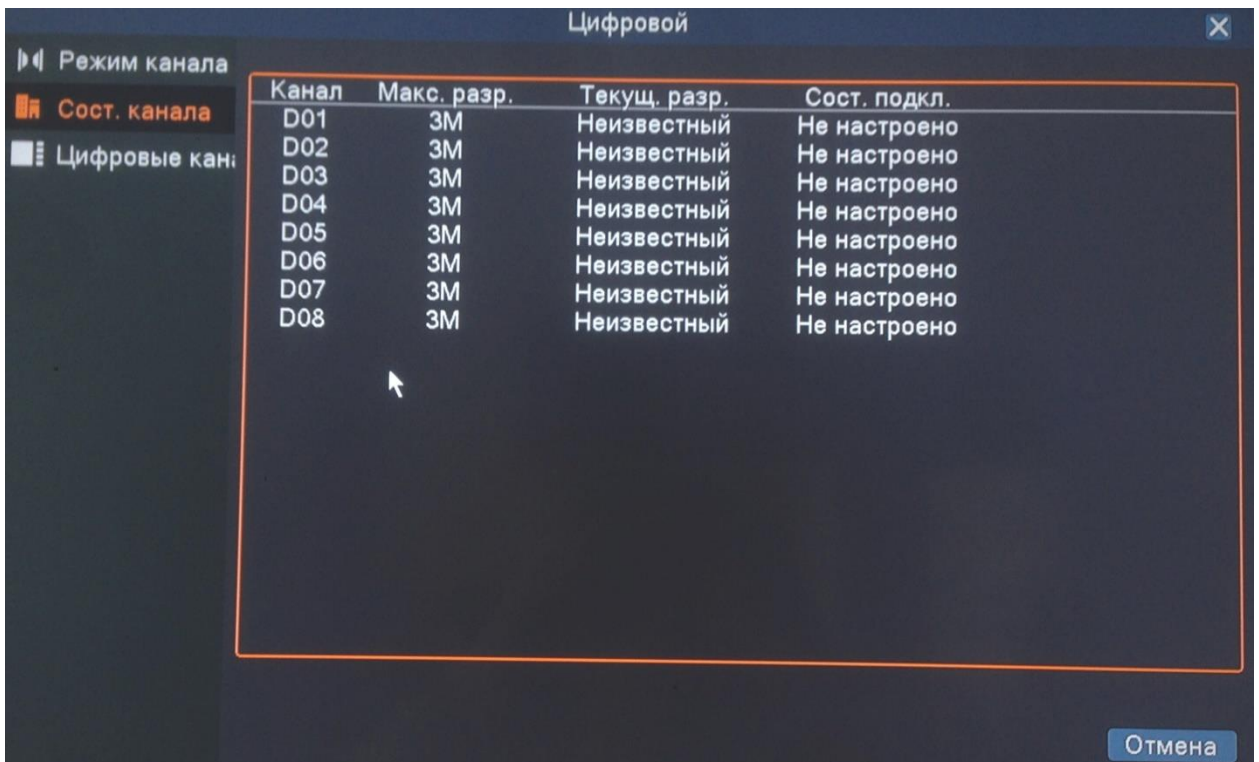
Цифровой

Режим канала
Сост. канала
Цифровые кан

| Канал | Макс. разр. | Текущ. разр. | Сост. подкл. |
|---|---|---|---|
| D01 | 3M | Неизвестный | Не настроено |
| D02 | 3M | Неизвестный | Не настроено |
| D03 | 3M | Неизвестный | Не настроено |
| D04 | 3M | Неизвестный | Не настроено |
| D05 | 3M | Неизвестный | Не настроено |
| D06 | 3M | Неизвестный | Не настроено |
| D07 | 3M | Неизвестный | Не настроено |
| D08 | 3M | Неизвестный | Не настроено |

Отмена